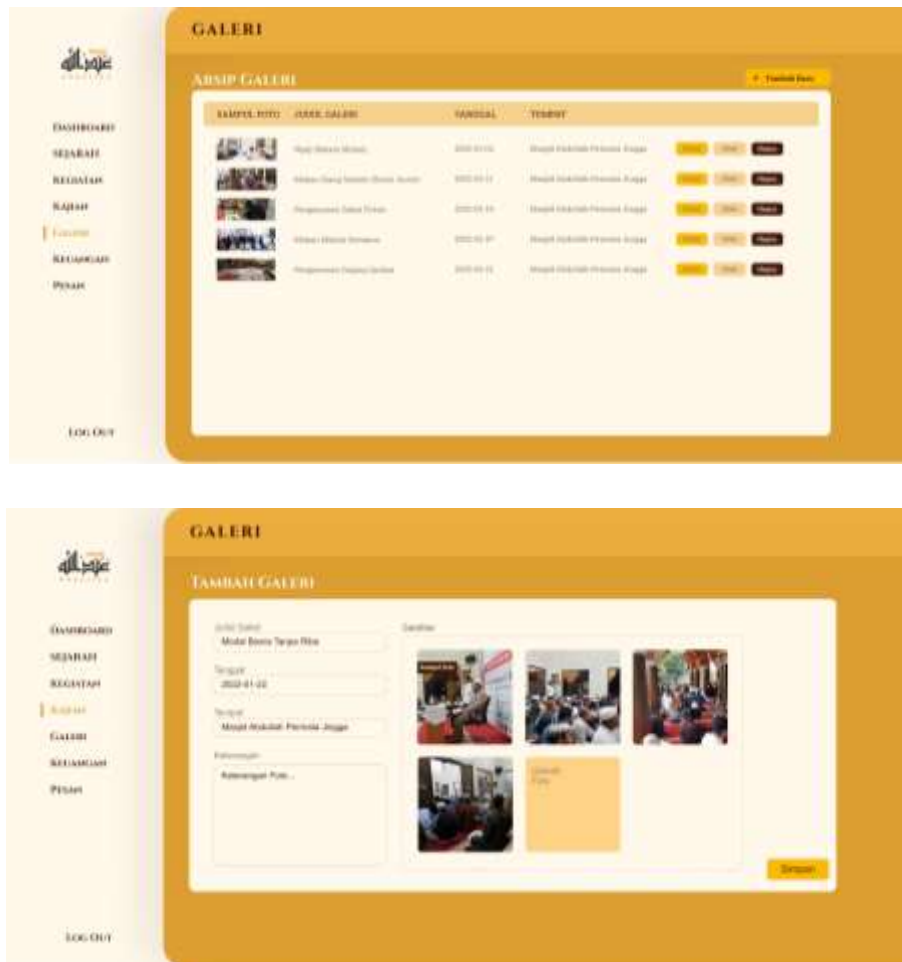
GALERI

DASHBOARD
SEJARAH
KEGIATAN
KAJIAN
GALERI
KEUANGAN
PESAN

LOG OUT

ARSIP GALERI

+ Tambah Baru

| SAMPUL FOTO | JUDUL GALERI | TANGGAL | TEMPAT | |
|---|---|---|---|---|
| | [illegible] | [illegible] | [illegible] | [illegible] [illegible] Hapus |
| | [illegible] | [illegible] | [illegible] | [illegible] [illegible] Hapus |
| | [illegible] | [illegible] | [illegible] | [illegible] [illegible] Hapus |
| | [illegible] | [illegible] | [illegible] | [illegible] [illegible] Hapus |
| | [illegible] | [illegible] | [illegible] | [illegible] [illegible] Hapus |

GALERI

DASHBOARD
SEJARAH
KEGIATAN
KAJIAN
GALERI
KEUANGAN
PESAN

LOG OUT

TAMBAH GALERI

Judul Galeri
Modal Bisnis Tanpa Riba

Tanggal
2022-01-22

Tempat
Masjid Abdullah Perumda Jogja

Keterangan
Keterangan Foto...

Gambar

Sampul Foto

Unggah Foto

Simpan